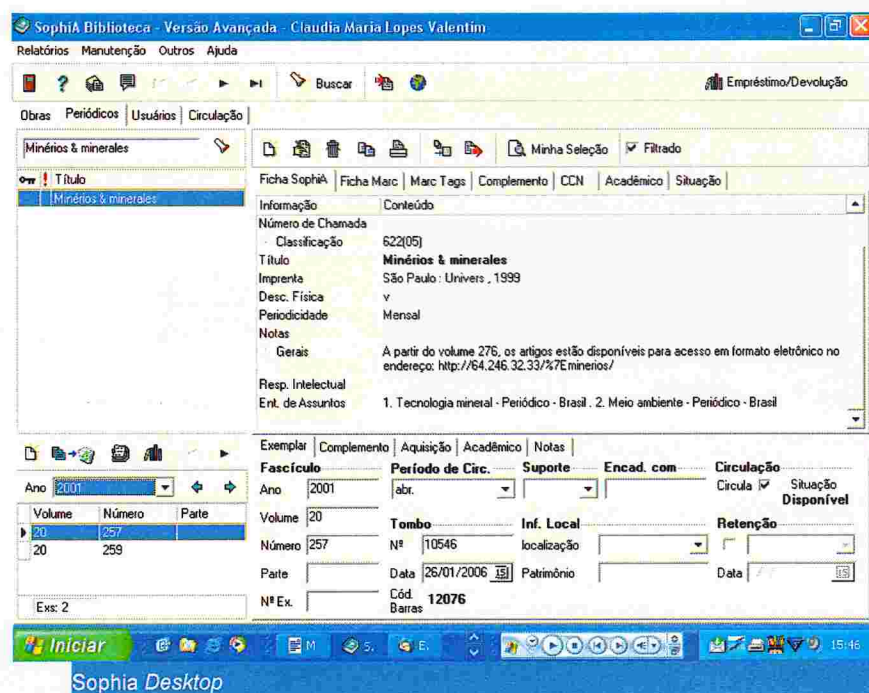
SophiA Biblioteca - Versão Avançada - Claudia Maria Lopes Valentim

Relatórios Manutenção Outros Ajuda

Buscar

Empréstimo/Devolução

Obras Periódicos Usuários Circulação

Minérios & minerales

Título

Minérios & minerales

Minha Seleção Filtrado

Ficha SophiA | Ficha Marc | Marc Tags | Complemento | CCN | Acadêmico | Situação

| Informação | Conteúdo |
|---|---|
| Número de Chamada | |
| Classificação | 622(05) |
| Título | Minérios & minerales |
| Imprenta | São Paulo : Univers , 1999 |
| Desc. Física | v |
| Periodicidade | Mensal |
| Notas | |
| Gerais | A partir do volume 276, os artigos estão disponíveis para acesso em formato eletrônico no endereço: http://64.246.32.33/%7Eminerios/ |
| Resp. Intelectual | |
| Ent. de Assuntos | 1. Tecnologia mineral - Periódico - Brasil . 2. Meio ambiente - Periódico - Brasil |

Ano 2001

| Volume | Número | Parte |
|---|---|---|
| 20 | 257 | |
| 20 | 259 | |

Exs: 2

Exemplar | Complemento | Aquisição | Acadêmico | Notas

Fascículo
Ano 2001
Volume 20
Número 257
Parte
Nº Ex.

Período de Circ.
abr.

Suporte

Encad. com

Circulação
Circula
Situação Disponível

Tombo
Nº 10546
Data 26/01/2006
Cód. Barras 12076

Inf. Local
localização
Patrimônio

Retenção
Data

Iniciar

M S. E.

15:46

Sophia Desktop